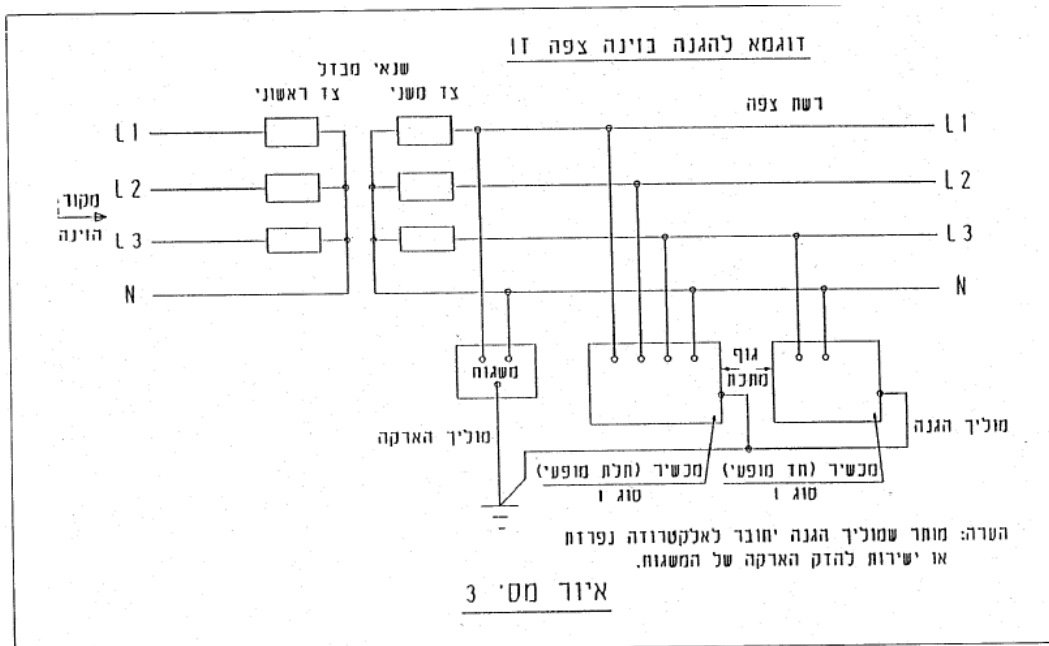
דוגמא להגנה בזינה צפה IT

שנאי מבדל
צד ראשוני
צד משני

רשת צפה

L1
L2
L3
N

L1
L2
L3
N

מקור הזינה

משגוח

גוף מתכת

מוליך הארקה

מוליך הגנה

מכשיר (תלת מופעי)
סוג I

מכשיר (חד מופעי)
סוג I

הערה: מותר שמוליך הגנה יחובר לאלקטרודה נפרדת או ישירות להדק הארקה של המשגוח.

איור מס' 3